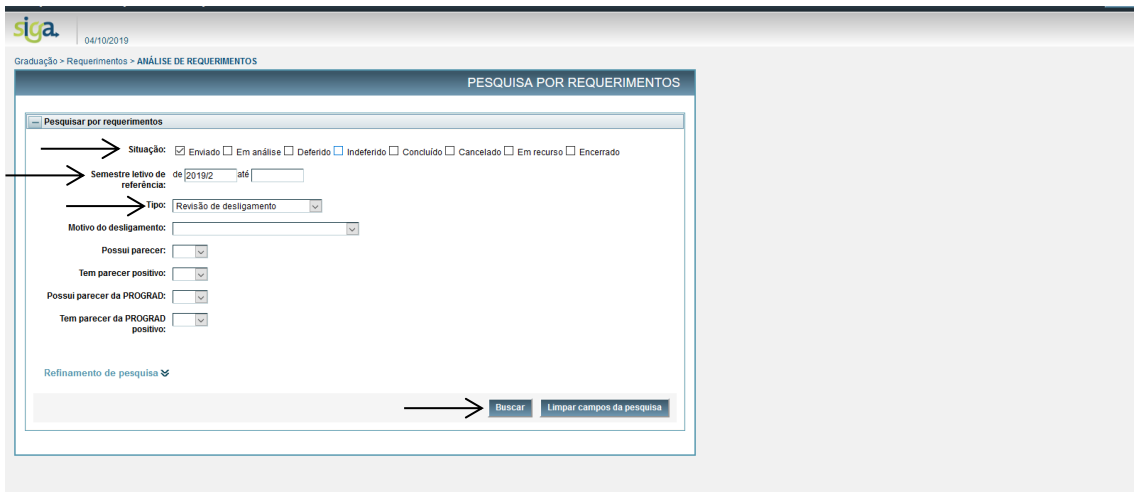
siga.
04/10/2019

Graduação > Requerimentos > ANÁLISE DE REQUERIMENTOS

PESQUISA POR REQUERIMENTOS

Pesquisar por requerimentos

Situação: Enviado Em análise Deferido Indeferido Concluído Cancelado Em recurso Encerrado

Semestre letivo de referência: de 2019/2 até

Tipo: Revisão de desligamento

Motivo do desligamento:

Possui parecer:

Tem parecer positivo:

Possui parecer da PROGRAD:

Tem parecer da PROGRAD positivo:

Refinamento de pesquisa

Buscar Limpar campos da pesquisa